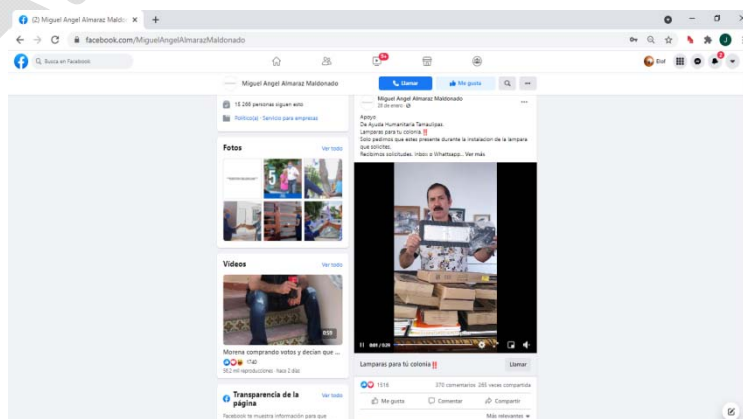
(2) Miguel Angel Almaraz Maldo ×
+
facebook.com/MiguelAngelAlmarazMaldonado
Busca en Facebook
9+
Eloí
2
Miguel Angel Almaraz Maldonado
Llamar
Me gusta
15 266 personas siguen esto
Político(a) · Servicio para empresas
Fotos
Ver todo
Videos
Ver todo
0:59
Morena comprando votos y decían que ...
1740
58,2 mil reproducciones · hace 2 días
Transparencia de la página
Ver todo
Facebook te muestra información para que
Miguel Angel Almaraz Maldonado
28 de enero
Apoyo
De Ayuda Humanitaria Tamaulipas
Lamparas para tu colonia ‼️
Solo pedimos que estes presente durante la instalacion de la lampara que solicites.
Recibimos solicitudes. Inbox o Whatsapp... Ver más
0:01 / 0:25
Lamparas para tú colonia ‼️
Llamar
1516
370 comentarios 265 veces compartida
Me gusta
Comentar
Compartir
Más relevantes